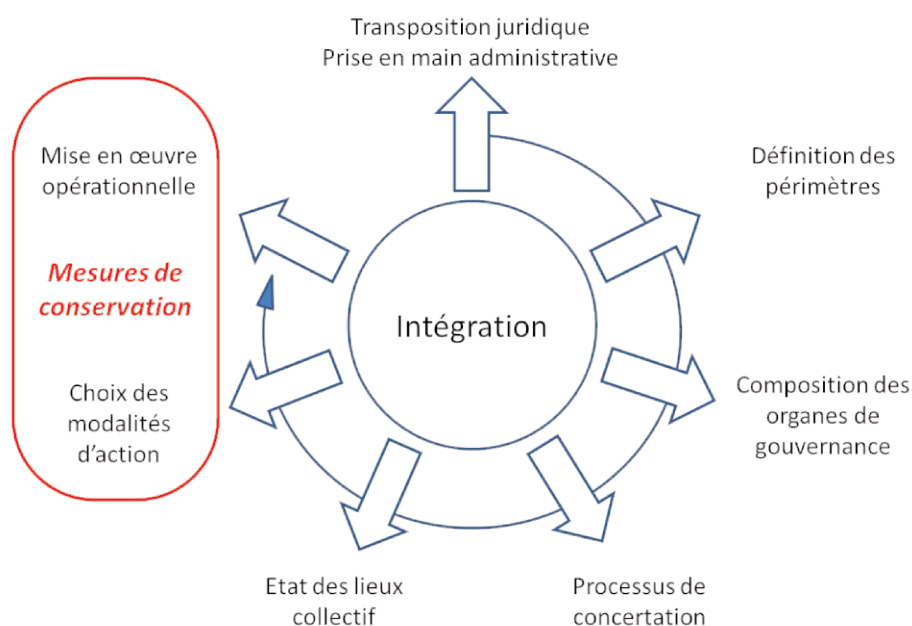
Transposition juridique
Prise en main administrative

Définition des périmètres

Composition des organes de gouvernance

Processus de concertation

Etat des lieux collectif

Choix des modalités d'action

Mesures de conservation

Mise en œuvre opérationnelle

Intégration